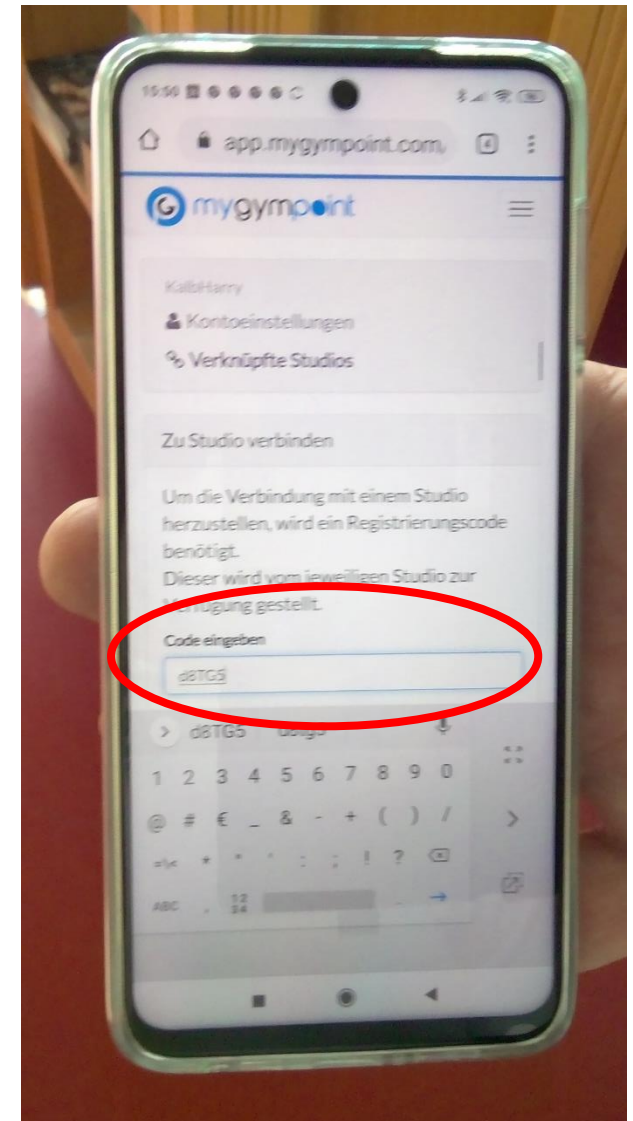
15:50

app.mygympoint.com

4

mygympoint

KalbHarry

Kontoeinstellungen

Verknüpfte Studios

Zu Studio verbinden

Um die Verbindung mit einem Studio herzustellen, wird ein Registrierungscode benötigt.
Dieser wird vom jeweiligen Studio zur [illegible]fügung gestellt.

Code eingeben

d8TG5

d8TG5 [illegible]

1 2 3 4 5 6 7 8 9 0

@ # € _ & - + ( ) /

=\< * " ' : ; ! ?

ABC , $\frac{12}{34}$ .